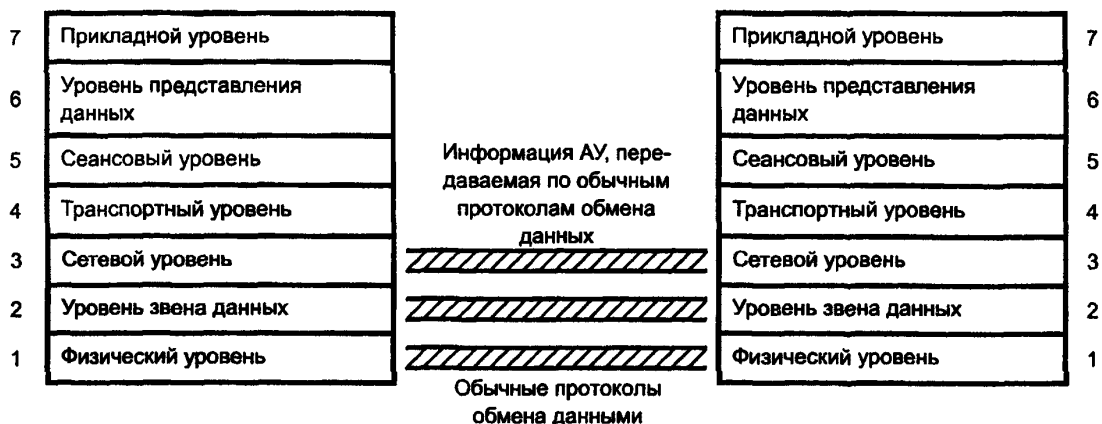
7 Прикладной уровень
6 Уровень представления данных
5 Сеансовый уровень
4 Транспортный уровень
3 Сетевой уровень
2 Уровень звена данных
1 Физический уровень

Информация АУ, передаваемая по обычным протоколам обмена данных

Обычные протоколы обмена данными

Прикладной уровень 7
Уровень представления данных 6
Сеансовый уровень 5
Транспортный уровень 4
Сетевой уровень 3
Уровень звена данных 2
Физический уровень 1